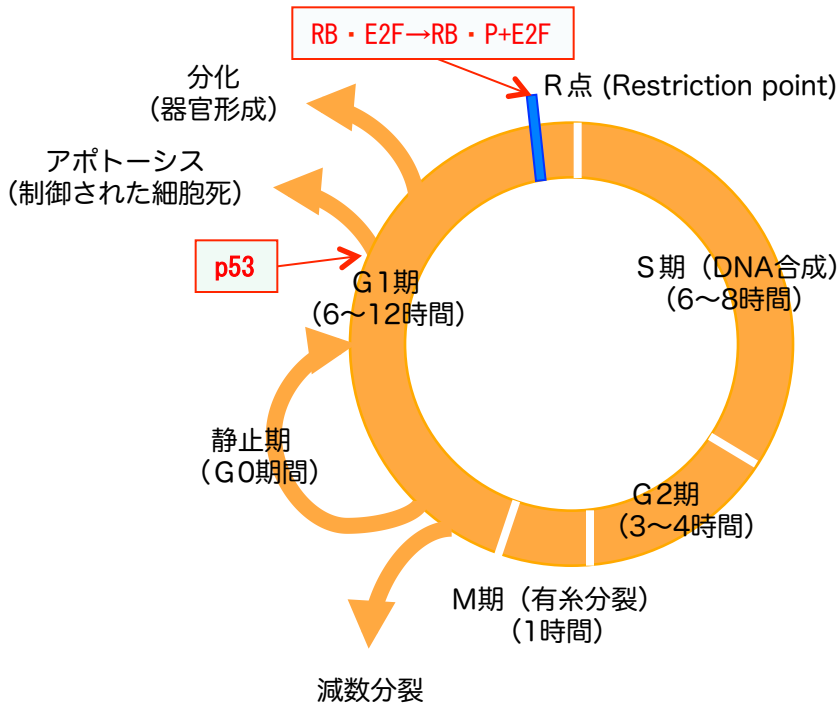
RB・E2F→RB・P+E2F

R点 (Restriction point)

分化
(器官形成)

アポトーシス
(制御された細胞死)

p53

G1期
(6～12時間)

S期（DNA合成)
(6～8時間)

静止期
(G0期間)

G2期
(3～4時間)

M期（有糸分裂)
(1時間)

減数分裂